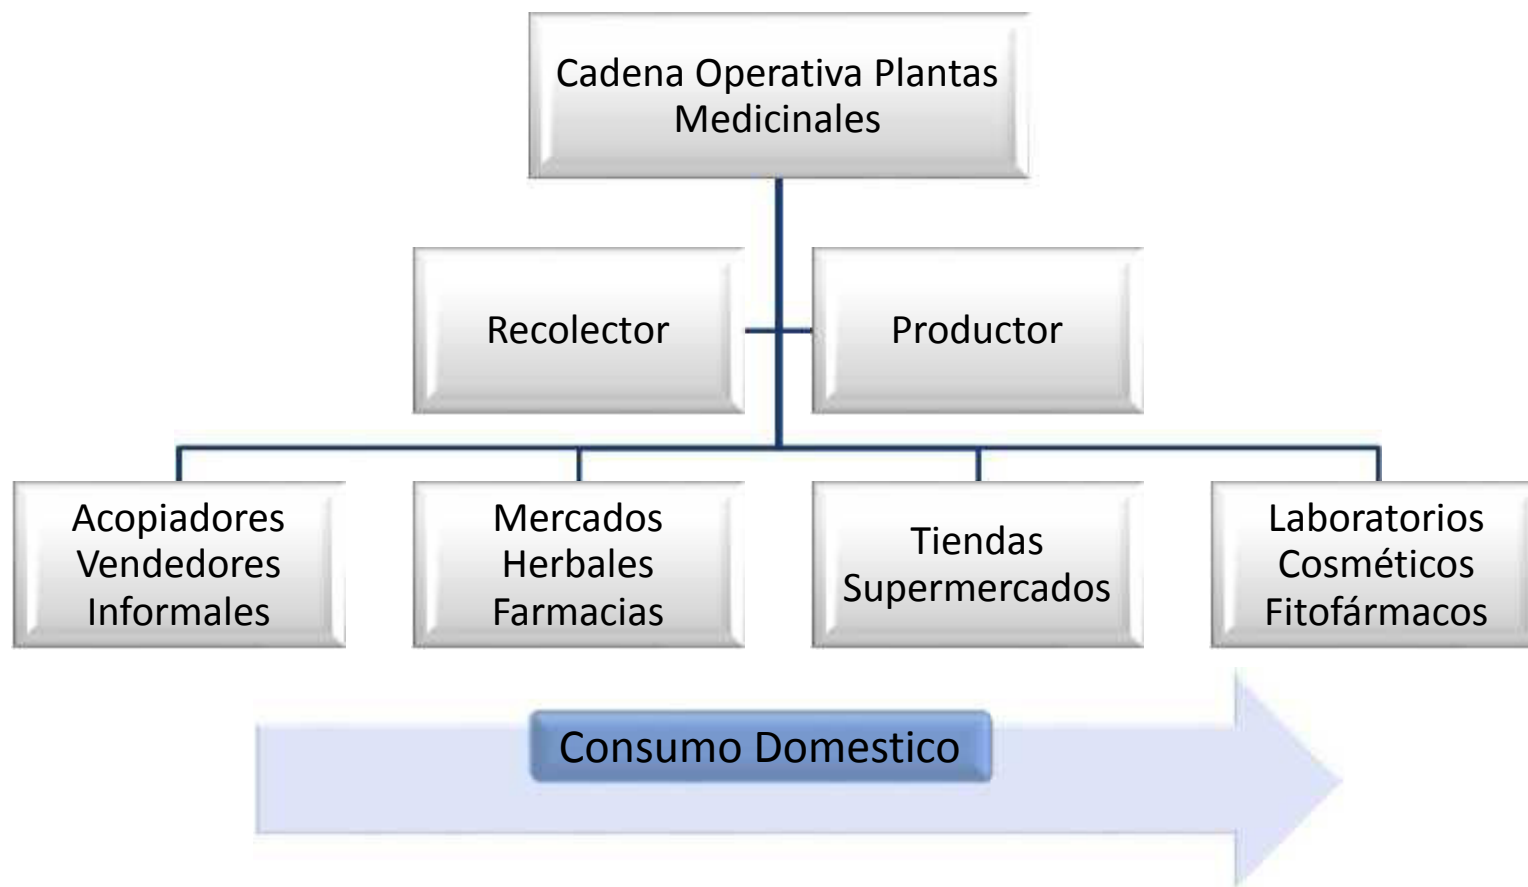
Cadena Operativa Plantas Medicinales

Recolector

Productor

Acopiadores
Vendedores
Informales

Mercados
Herbales
Farmacias

Tiendas
Supermercados

Laboratorios
Cosméticos
Fitofármacos

Consumo Domestico